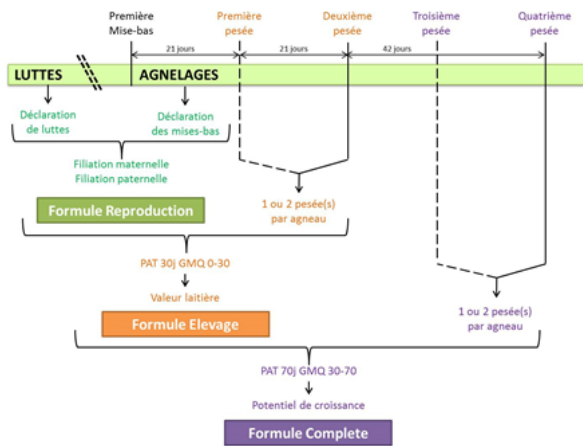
Première Mise-bas

Première pesée

Deuxième pesée

Troisième pesée

Quatrième pesée

21 jours

21 jours

42 jours

LUTTES

AGNELAGES

Déclaration de luttes

Déclaration des mises-bas

Filiation maternelle
Filiation paternelle

Formule Reproduction

1 ou 2 pesée(s) par agneau

PAT 30j GMQ 0-30

Valeur laitière

Formule Elevage

1 ou 2 pesée(s) par agneau

PAT 70j GMQ 30-70

Potentiel de croissance

Formule Complete